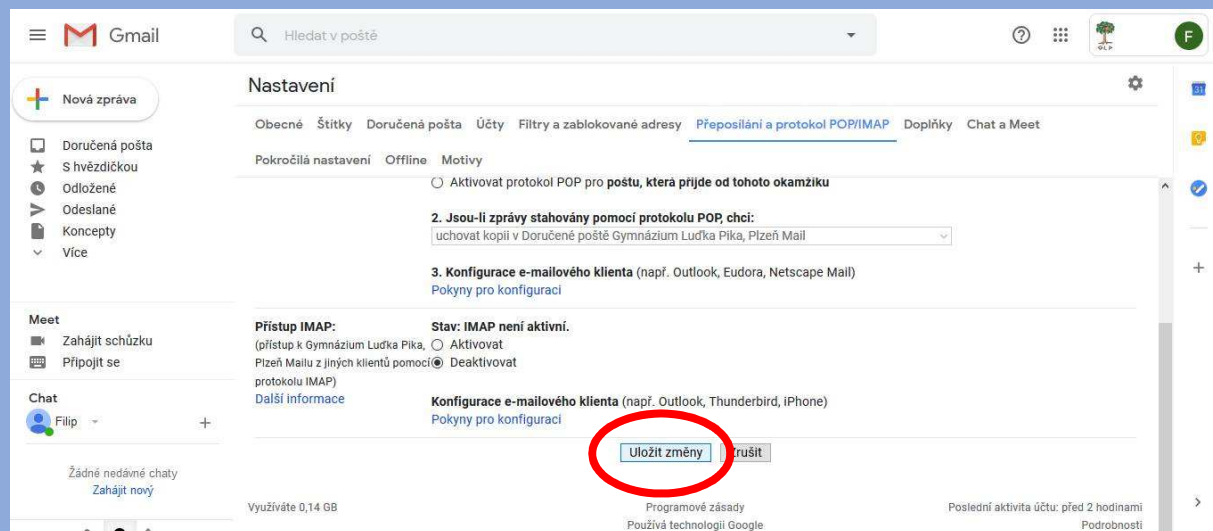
Gmail

Hledat v poště

F

Nová zpráva

Doručená pošta
S hvězdičkou
Odložené
Odeslané
Koncepty
Více

Meet
Zahájit schůzku
Připojit se

Chat
Filip

Žádné nedávné chaty
Zahájit nový

Nastavení

Obecné Štítky Doručená pošta Účty Filtry a zablokované adresy Přeposílání a protokol POP/IMAP Doplňky Chat a Meet

Pokročilá nastavení Offline Motivy

Aktivovat protokol POP pro **poštu, která přijde od tohoto okamžiku**

**2. Jsou-li zprávy stahovány pomocí protokolu POP, chci:**
uchovat kopii v Doručené poště Gymnázium Luďka Pika, Plzeň Mail

**3. Konfigurace e-mailového klienta** (např. Outlook, Eudora, Netscape Mail)
Pokyny pro konfiguraci

**Přístup IMAP:**
(přístup k Gymnázium Luďka Pika, Plzeň Mailu z jiných klientů pomocí protokolu IMAP)
Další informace

**Stav: IMAP není aktivní.**
Aktivovat
Deaktivovat

**Konfigurace e-mailového klienta** (např. Outlook, Thunderbird, iPhone)
Pokyny pro konfiguraci

Uložit změny Zrušit

Využíváte 0,14 GB

Programové zásady
Používá technologii Google

Poslední aktivita účtu: před 2 hodinami
Podrobnosti